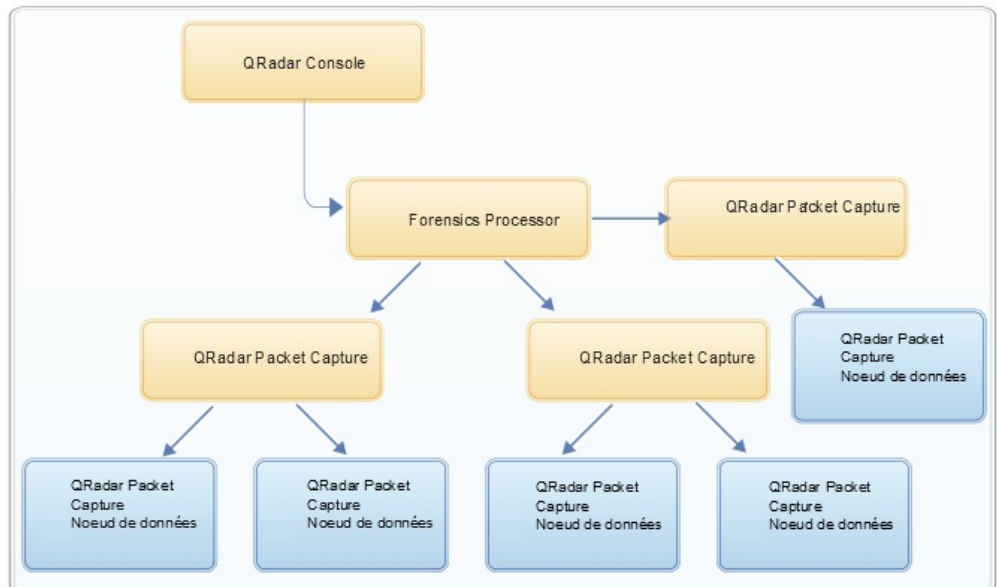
QRadar Console

Forensics Processor

QRadar Packet Capture

QRadar Packet Capture Noeud de données

QRadar Packet Capture

QRadar Packet Capture

QRadar Packet Capture Noeud de données

QRadar Packet Capture Noeud de données

QRadar Packet Capture Noeud de données

QRadar Packet Capture Noeud de données